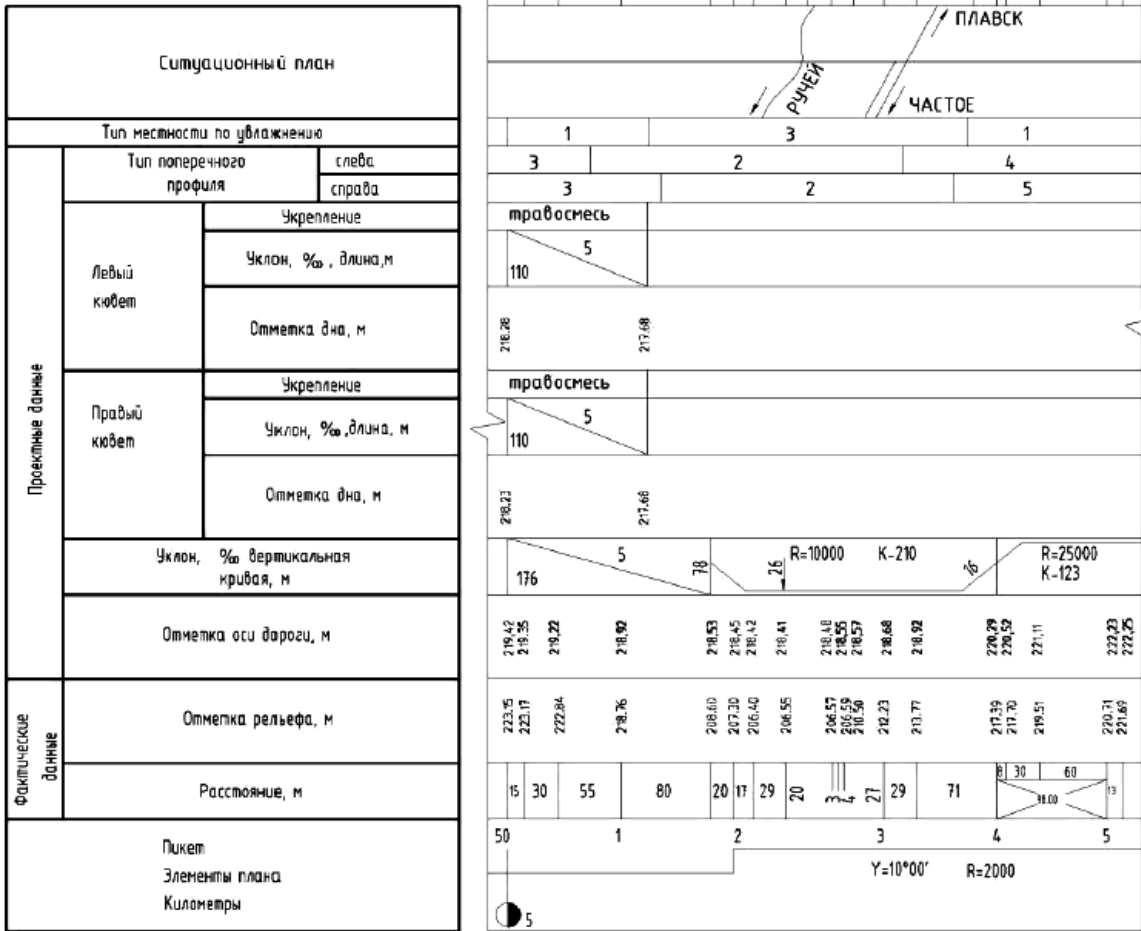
Ситуационный план

ПЛАВСК

РУЧЕЙ

ЧАСТОЕ

Тип местности по увлажнению

| 1 | 3 | 1 |
|---|---|---|

Проектные данные

Тип поперечного профиля | слева | 3 | 2 | 4
 | справа | 3 | 2 | 5

Левый кювет

Укрепление: травосмесь

Уклон, ‰ , длина,м: 5, 110

Отметка дна, м: 218.28, 217.68

Правый кювет

Укрепление: травосмесь

Уклон, ‰ ,длина, м: 5, 110

Отметка дна, м: 218.23, 217.66

Уклон, ‰ вертикальная кривая, м: 5, 176, 78, 26, R=10000, K-210, 16, R=25000, K-123

Отметка оси дороги, м: 219.42, 219.35, 219.22, 218.92, 218.53, 218.45, 218.42, 218.41, 218.48, 218.55, 218.57, 218.68, 218.92, 220.29, 220.52, 221.11, 222.23, 222.25

Фактические данные

Отметка рельефа, м: 223.15, 223.17, 222.84, 218.76, 208.60, 207.30, 206.40, 206.55, 206.57, 206.59, 210.50, 212.23, 213.77, 217.39, 217.70, 219.51, 220.71, 221.69

Расстояние, м: 15, 30, 55, 80, 20, 17, 29, 20, 3, 4, 27, 29, 71, 8, 30, 60, 98.00, 13

Пикет: 50, 1, 2, 3, 4, 5

Элементы плана: Y=10°00′, R=2000

Километры: 5